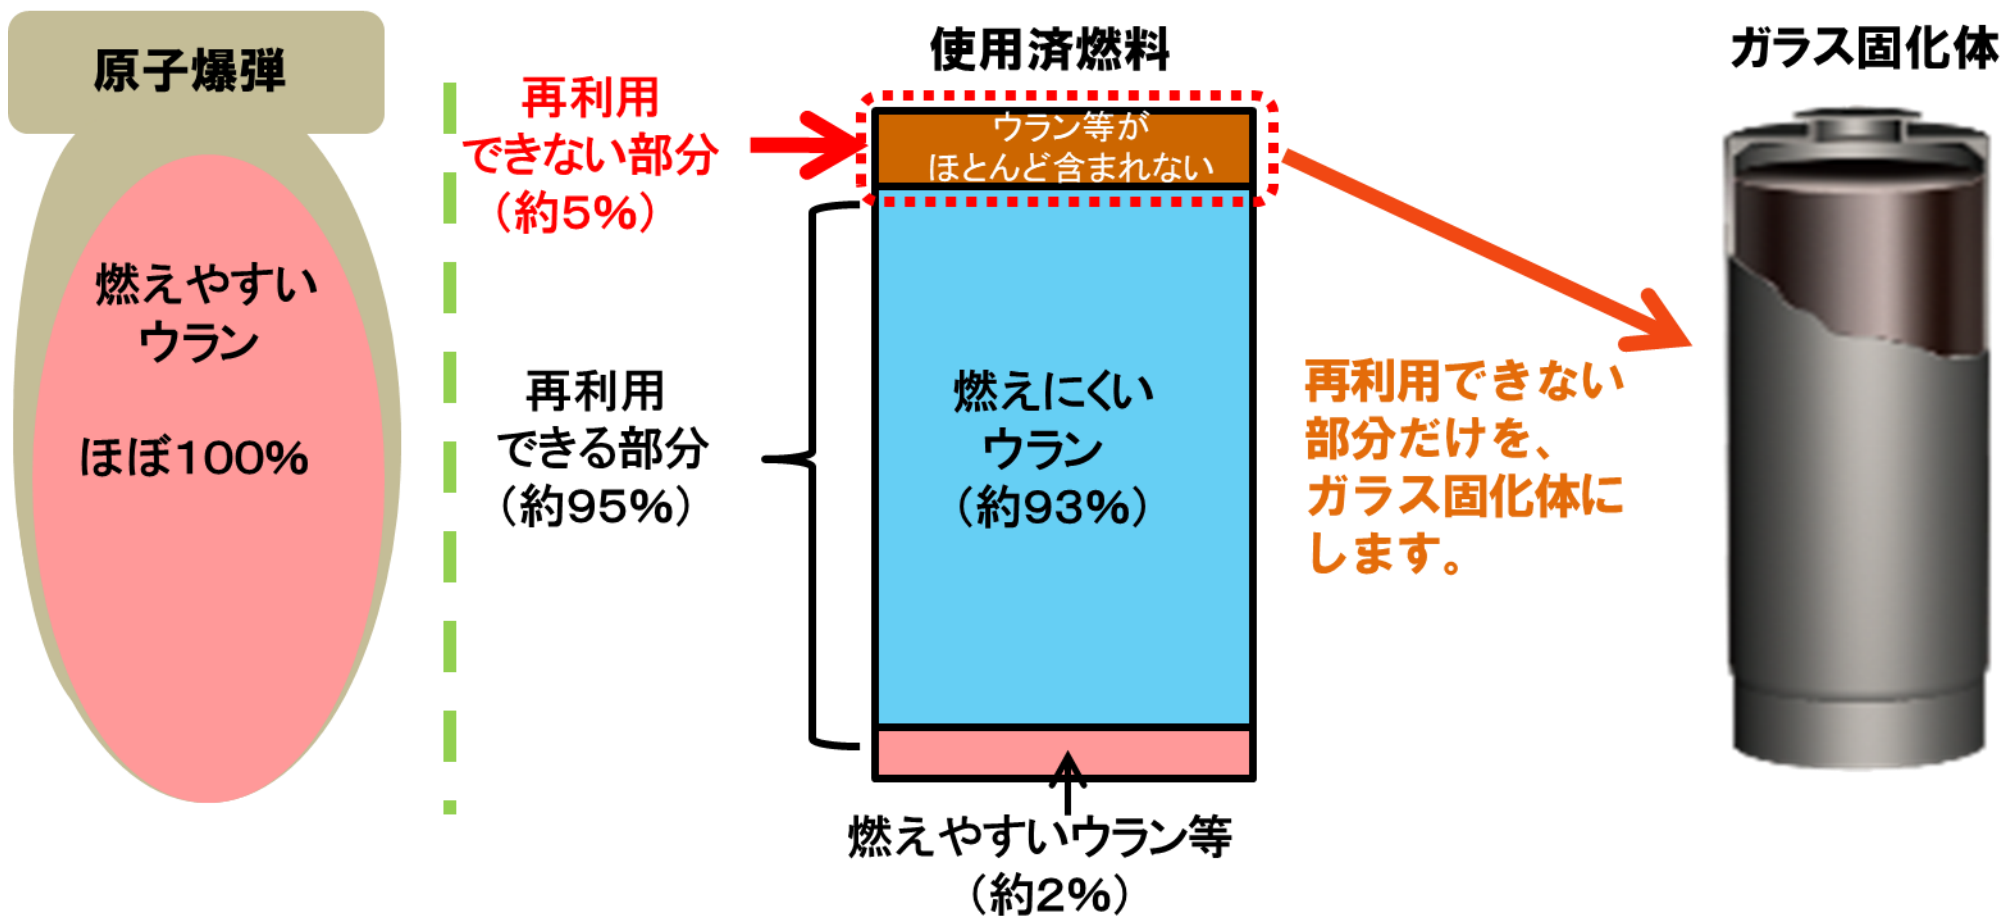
原子爆弾

燃えやすい
ウラン

ほぼ100%

再利用
できない部分
（約5%）

再利用
できる部分
（約95%）

使用済燃料

ウラン等が
ほとんど含まれない

燃えにくい
ウラン
（約93%）

燃えやすいウラン等
（約2%）

ガラス固化体

再利用できない
部分だけを、
ガラス固化体に
します。